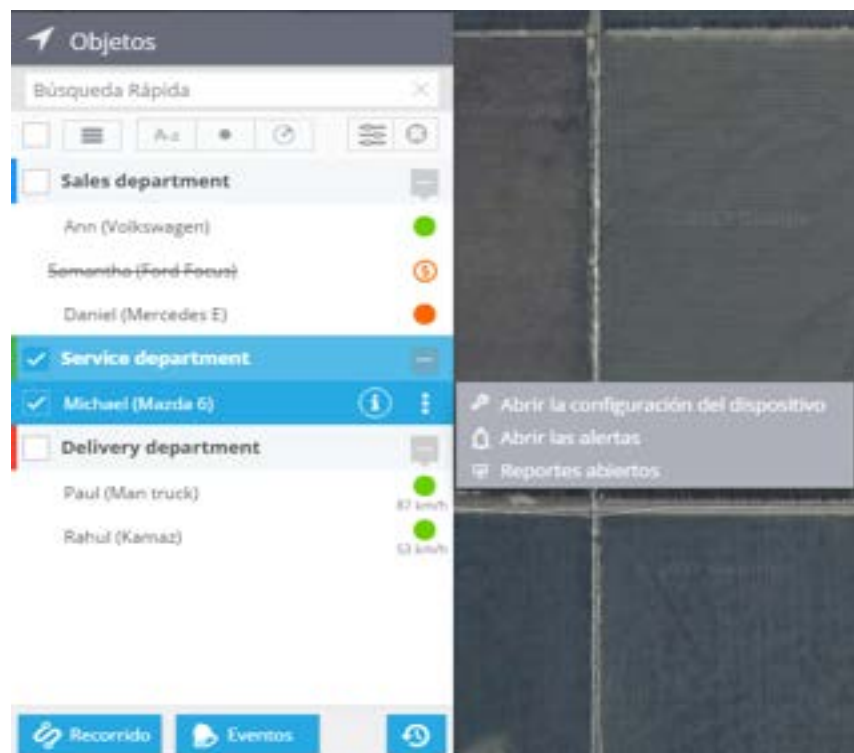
Objetos

Búsqueda Rápida

A-z

Sales department

Ann (Volkswagen)

~~Samantha (Ford Focus)~~

Daniel (Mercedes E)

Service department

Michael (Mazda 6)

Abrir la configuración del dispositivo

Abrir las alertas

Reportes abiertos

Delivery department

Paul (Man truck)

87 km/h

Rahul (Kamaz)

53 km/h

Recorrido

Eventos